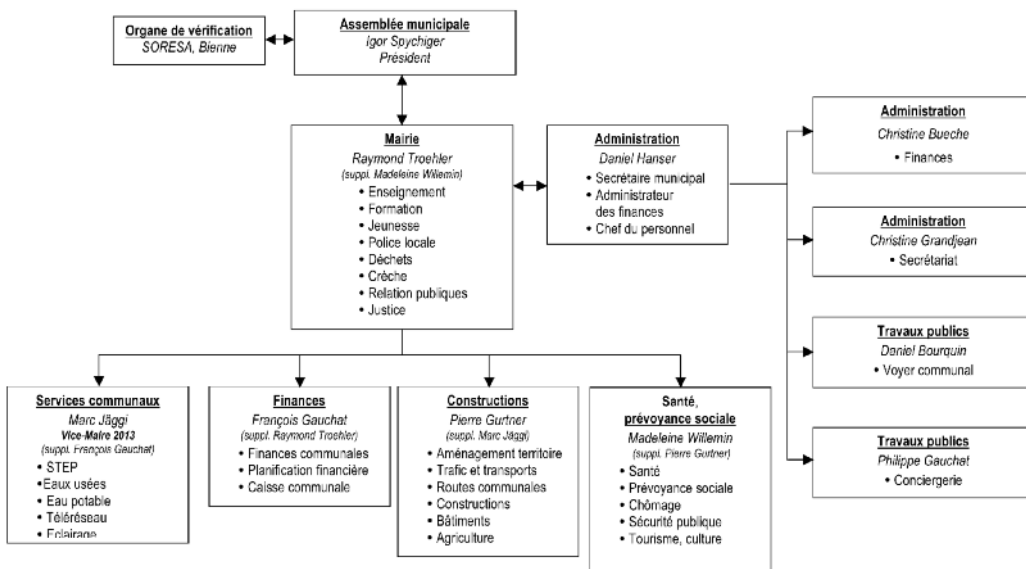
Organe de vérification
SORESA, Bienne

Assemblée municipale
Igor Spychiger
Président

Mairie
Raymond Troehler
(suppl. Madeleine Willemin)
• Enseignement
• Formation
• Jeunesse
• Police locale
• Déchets
• Crèche
• Relation publiques
• Justice

Administration
Daniel Hanser
• Secrétaire municipal
• Administrateur des finances
• Chef du personnel

Administration
Christine Bueche
• Finances

Administration
Christine Grandjean
• Secrétariat

Travaux publics
Daniel Bourquin
• Voyer communal

Travaux publics
Philippe Gauchat
• Conciergerie

Services communaux
Marc Jäggi
Vice-Maire 2013
(suppl. François Gauchat)
• STEP
• Eaux usées
• Eau potable
• Téléréseau
• Eclairage

Finances
François Gauchat
(suppl. Raymond Troehler)
• Finances communales
• Planification financière
• Caisse communale

Constructions
Pierre Gurtner
(suppl. Marc Jäggi)
• Aménagement territoire
• Trafic et transports
• Routes communales
• Constructions
• Bâtiments
• Agriculture

Santé, prévoyance sociale
Madeleine Willemin
(suppl. Pierre Gurtner)
• Santé
• Prévoyance sociale
• Chômage
• Sécurité publique
• Tourisme, culture